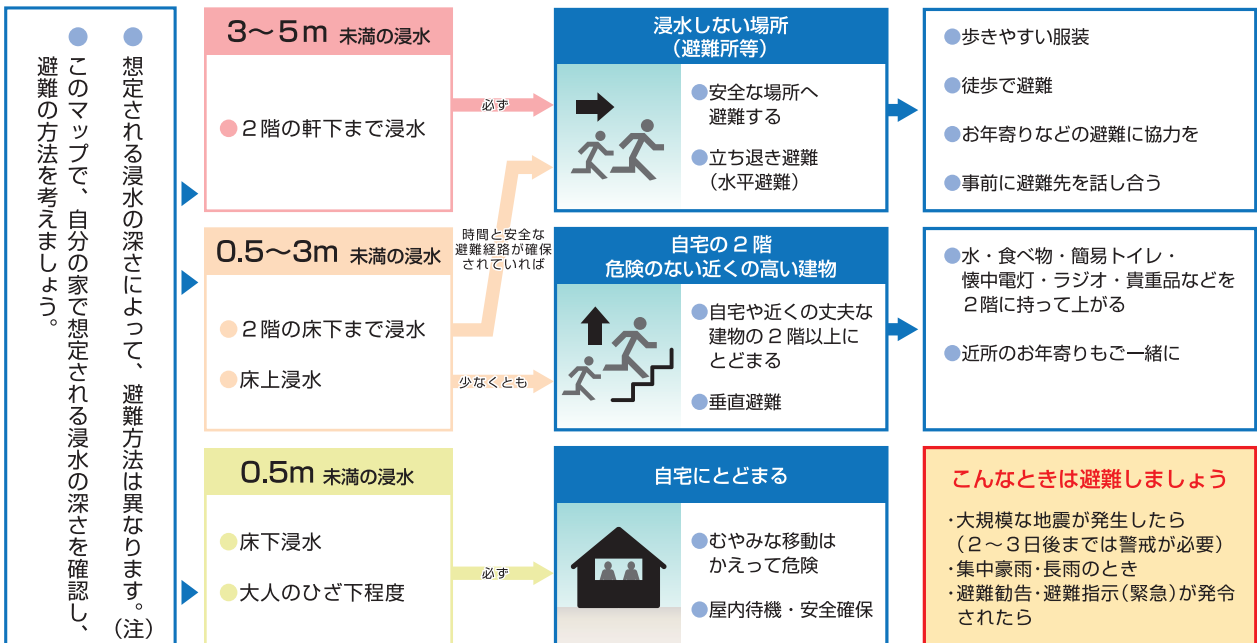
● 想定される浸水の深さによって、避難方法は異なります。（注）

● このマップで、自分の家で想定される浸水の深さを確認し、避難の方法を考えましょう。

3～5m 未満の浸水

● 2階の軒下まで浸水

必ず

0.5～3m 未満の浸水

● 2階の床下まで浸水

● 床上浸水

時間と安全な避難経路が確保されていれば

少なくとも

0.5m 未満の浸水

● 床下浸水

● 大人のひざ下程度

必ず

浸水しない場所
（避難所等）

● 安全な場所へ避難する

● 立ち退き避難（水平避難）

自宅の2階
危険のない近くの高い建物

● 自宅や近くの丈夫な建物の2階以上にとどまる

● 垂直避難

自宅にとどまる

● むやみな移動はかえって危険

● 屋内待機・安全確保

● 歩きやすい服装

● 徒歩で避難

● お年寄りなどの避難に協力を

● 事前に避難先を話し合う

● 水・食べ物・簡易トイレ・懐中電灯・ラジオ・貴重品などを2階に持って上がる

● 近所のお年寄りもご一緒に

こんなときは避難しましょう

・大規模な地震が発生したら（2～3日後までは警戒が必要）
・集中豪雨・長雨のとき
・避難勧告・避難指示（緊急）が発令されたら